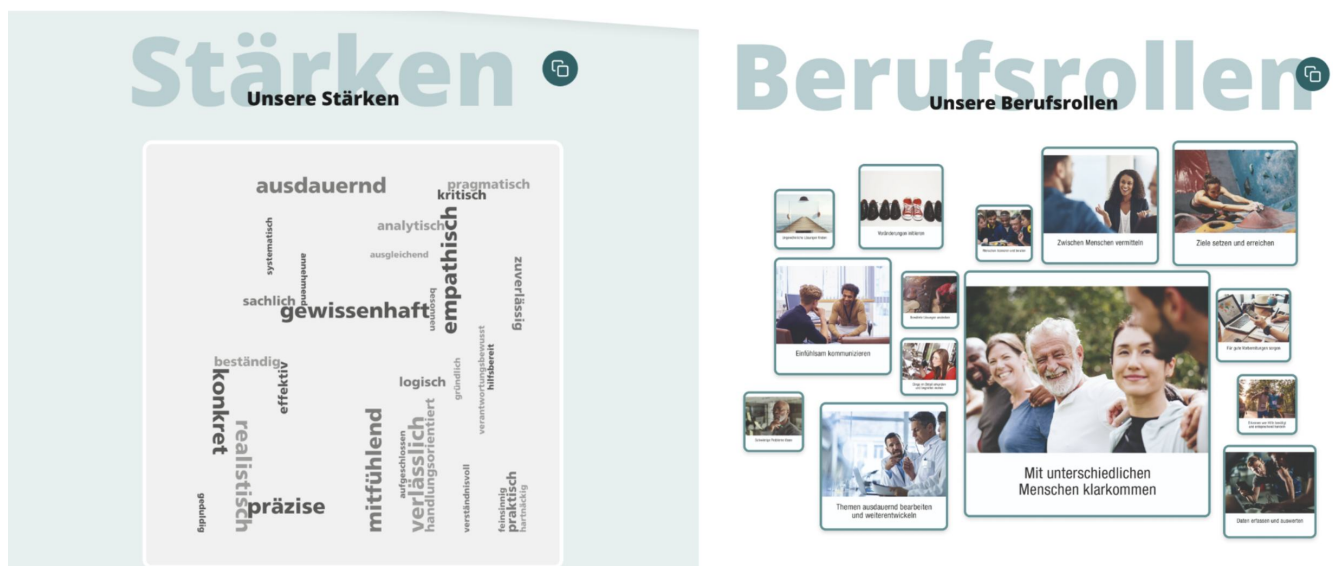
Stärken

Unsere Stärken

ausdauernd
pragmatisch
kritisch
analytisch
systematisch
annehmend
ausgleichend
empathisch
zuverlässig
sachlich
gewissenhaft
besonnen
beständig
effektiv
konkret
realistisch
logisch
gründlich
verantwortungsbewusst
hilfsbereit
mitfühlend
aufgeschlossen
verlässlich
handlungsorientiert
verständnisvoll
feinsinnig
praktisch
hartnäckig
präzise
geduldig

Berufsrollen

Unsere Berufsrollen

Ungewöhnliche Lösungen finden

Veränderungen erklären

Menschen motivieren und beraten

Zwischen Menschen vermitteln

Ziele setzen und erreichen

Einfühlsam kommunizieren

Realitätsnahe Lösungen entwickeln

Dinge im Detail verstehen und logische Schlüsse ziehen

Für gute Verbindungen sorgen

Mit unterschiedlichen Menschen klarkommen

Schwierige Probleme lösen

Themen ausdauernd bearbeiten und weiterentwickeln

Prozesse von Anfang bis Ende zuverlässig begleiten

Daten erfassen und auswerten